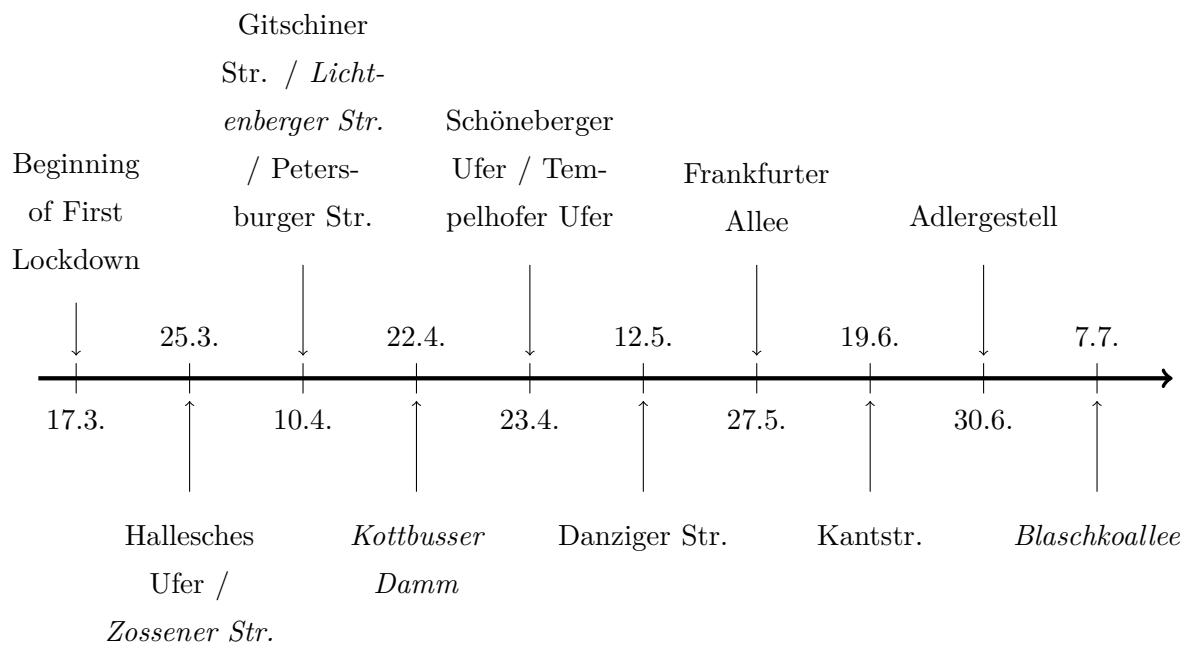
Beginning of First Lockdown

Gitschiner Str. / Lichtenberger Str. / Petersburger Str.

Schöneberger Ufer / Tempelhofer Ufer

Frankfurter Allee

Adlergestell

25.3.

22.4.

12.5.

19.6.

7.7.

17.3.

10.4.

23.4.

27.5.

30.6.

Hallesches Ufer / Zossener Str.

Kottbusser Damm

Danziger Str.

Kantstr.

Blaschkoallee